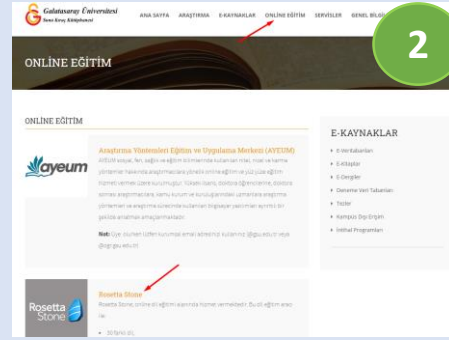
Galatasaray Üniversitesi
Sema Kenay Kütüphanesi

ANA SAYFA ARAŞTIRMA E-KAYNAKLAR ONLINE EĞİTİM SERVİSLER GENEL BİLGİ

2

ONLİNE EĞİTİM

ONLİNE EĞİTİM

ayeum

Araştırma Yöntemleri Eğitim ve Uygulama Merkezi (AYEUM)

AYEUM sosyal, fen, sağlık ve eğitim bilimlerinde kullanılan nitel, nicel ve karma yöntemler hakkında araştırmacılara yönelik online eğitim ve yüz yüze eğitim hizmeti vermek üzere kurulmuştur. Yüksek lisans, doktora öğrencilerine, doktora sonrası araştırmacılara, kamu kurum ve kuruluşlarındaki uzmanlara araştırma yöntemleri ve araştırma sürecinde kullanılan bilgisayar yazılımları ayrıntılı bir şekilde anlatmayı amaçlamaktadır.

Not: Üye olurken lütfen kurumsal email adresinizi kullanınız (@gsu.edu.tr veya @ogr.gsu.edu.tr)

Rosetta Stone

Rosetta Stone

Rosetta Stone, online dil eğitimi alanında hizmet vermektedir. Bu dil eğitimi aracı ile;

30 farklı dil

E-KAYNAKLAR

E-Veritabanları
E-Kitaplar
E-Dergiler
Deneme Veri Tabanları
Tezler
Kampüs Dışı Erişim
İntihal Programları